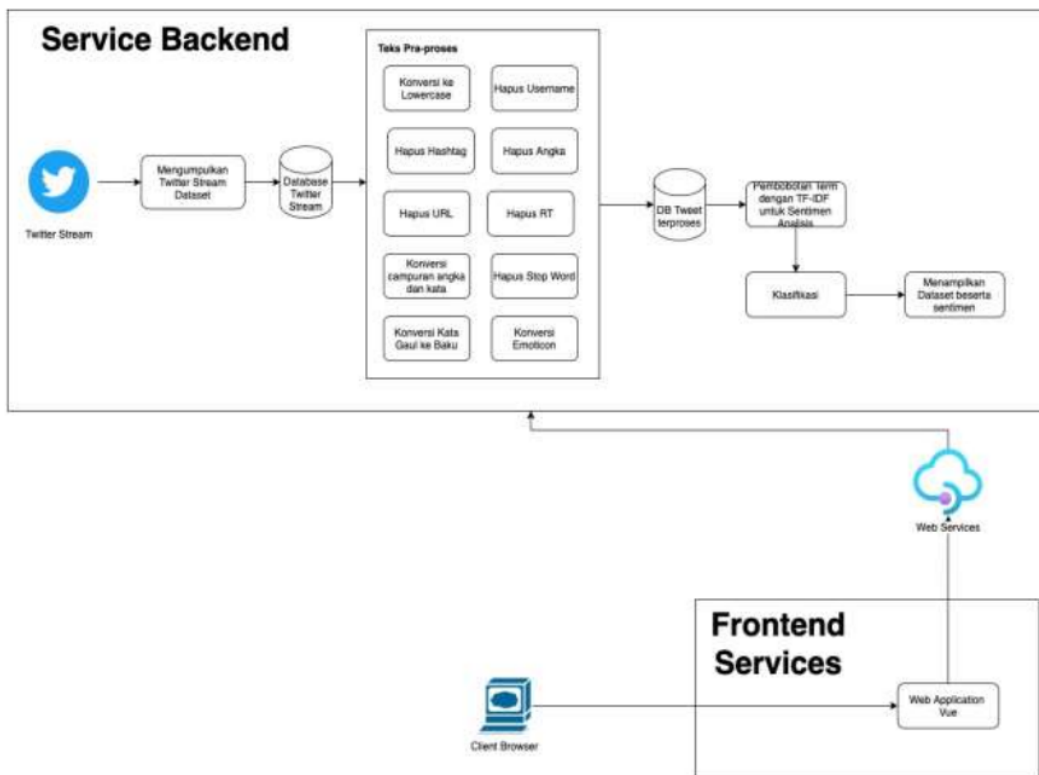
Service Backend

Twitter Stream

Mengumpulkan Twitter Stream Dataset

Database Twitter Stream

Teks Pra-proses

Konversi ke Lowercase

Hapus Username

Hapus Hashtag

Hapus Angka

Hapus URL

Hapus RT

Konversi campuran angka dan kata

Hapus Stop Word

Konversi Kata Gaul ke Baku

Konversi Emoticon

DB Tweet terproses

Pembobotan Term dengan TF-IDF untuk Sentimen Analisis

Klasifikasi

Menampilkan Dataset beserta sentimen

Web Services

Frontend Services

Client Browser

Web Application Vue